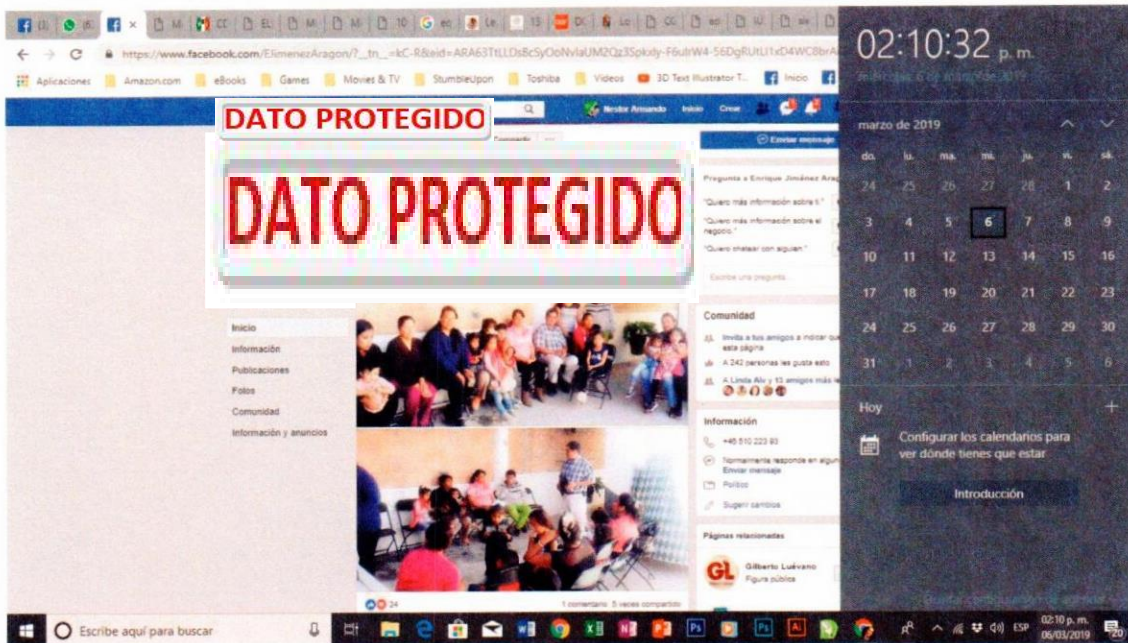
https://www.facebook.com/EJimenezAragon/?__tn__=kC-R&eid=ARA63TtLLDsBcSyOoNvlaUM2Qz3Spkdy-F6utW4-56DgRUtLl1xD4WC8brA

Aplicaciones | Amazon.com | eBooks | Games | Movies & TV | StumbleUpon | Toshiba | Videos | 3D Text Illustrator T... | Inicio

Nestor Armando | Inicio | Crear

DATO PROTEGIDO

DATO PROTEGIDO

Enviar mensaje

Pregunta a Enrique Jiménez Arag

"Quiero más información sobre t."

"Quiero más información sobre el negocio."

"Quiero charlar con alguien."

Escribe una pregunta...

Inicio
Información
Publicaciones
Fotos
Comunidad
Información y anuncios

Comunidad

Invita a tus amigos a indicar que les gusta esta página

A 242 personas les gusta esto

A Linda Aliz y 15 amigos más le

Información

+45 510 223 93

Normalmente responde en algun
Enviar mensaje

Político

Sugerir cambios

Páginas relacionadas

GL Gilberto Luévano
Figura pública

24

1 comentario 5 veces compartido

02:10:32 p. m.

miércoles, 6 de marzo de 2019

marzo de 2019

| do. | lu. | ma. | mi. | ju. | vi. | sá. |
|---|---|---|---|---|---|---|
| 24 | 25 | 26 | 27 | 28 | 1 | 2 |
| 3 | 4 | 5 | 6 | 7 | 8 | 9 |
| 10 | 11 | 12 | 13 | 14 | 15 | 16 |
| 17 | 18 | 19 | 20 | 21 | 22 | 23 |
| 24 | 25 | 26 | 27 | 28 | 29 | 30 |
| 31 | 1 | 2 | 3 | 4 | 5 | 6 |

Hoy

Configurar los calendarios para ver dónde tienes que estar

Introducción

Escribe aquí para buscar

ESP

02:10 p. m.
06/03/2019